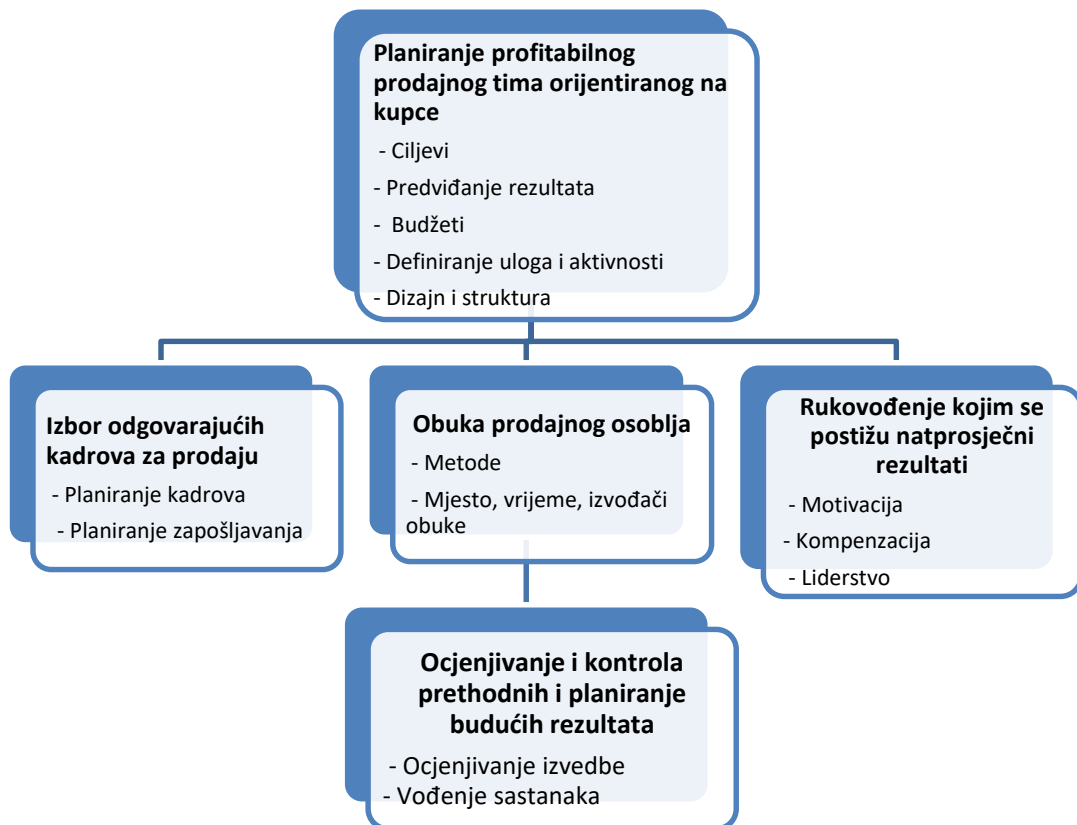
Planiranje profitabilnog prodajnog tima orijentiranog na kupce

- Ciljevi
- Predviđanje rezultata
- Budžeti
- Definiranje uloga i aktivnosti
- Dizajn i struktura

Izbor odgovarajućih kadrova za prodaju

- Planiranje kadrova
- Planiranje zapošljavanja

Obuka prodajnog osoblja

- Metode
- Mjesto, vrijeme, izvođači obuke

Rukovođenje kojim se postižu natprosječni rezultati

- Motivacija
- Kompenzacija
- Liderstvo

Ocjenjivanje i kontrola prethodnih i planiranje budućih rezultata

- Ocjenjivanje izvedbe
- Vođenje sastanaka